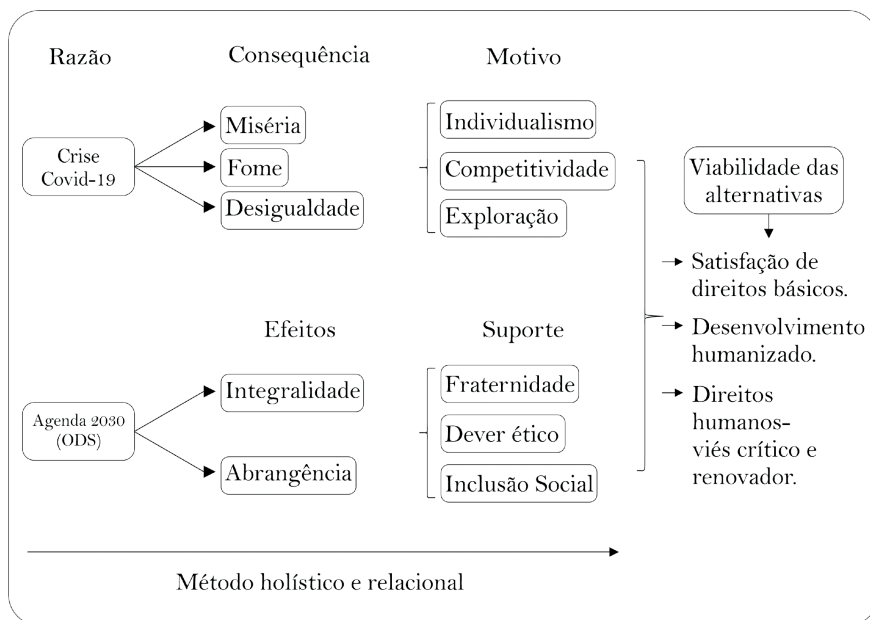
Razão

Consequência

Motivo

Crise Covid-19

Miséria

Fome

Desigualdade

Individualismo

Competitividade

Exploração

Viabilidade das alternativas

Satisfação de direitos básicos.

Desenvolvimento humanizado.

Direitos humanos-viés crítico e renovador.

Efeitos

Suporte

Agenda 2030 (ODS)

Integralidade

Abrangência

Fraternidade

Dever ético

Inclusão Social

Método holístico e relacional